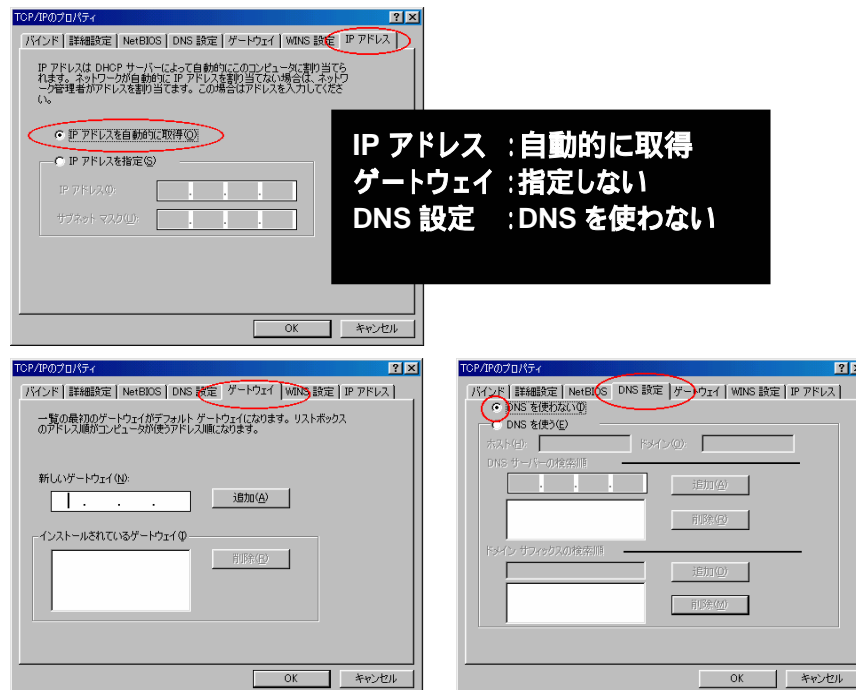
TCP/IPのプロパティ

バインド | 詳細設定 | NetBIOS | DNS 設定 | ゲートウェイ | WINS 設定 | IP アドレス

IP アドレスは DHCP サーバーによって自動的にこのコンピュータに割り当てられます。ネットワークが自動的に IP アドレスを割り当てない場合は、ネットワーク管理者がアドレスを割り当てます。この場合はアドレスを入力してください。

IP アドレスを自動的に取得(O)

IP アドレスを指定(S)

IP アドレス(I):

サブネット マスク(U):

OK キャンセル

IP アドレス :自動的に取得
ゲートウェイ :指定しない
DNS 設定 :DNS を使わない

TCP/IPのプロパティ

バインド | 詳細設定 | NetBIOS | DNS 設定 | ゲートウェイ | WINS 設定 | IP アドレス

一覧の最初のゲートウェイがデフォルト ゲートウェイになります。リストボックスのアドレス順がコンピュータが使うアドレス順になります。

新しいゲートウェイ(N):

追加(A)

インストールされているゲートウェイ(I)

削除(R)

OK キャンセル

TCP/IPのプロパティ

バインド | 詳細設定 | NetBIOS | DNS 設定 | ゲートウェイ | WINS 設定 | IP アドレス

DNS を使わない(I)

DNS を使う(E)

ホスト(H): ドメイン(O):

DNS サーバーの検索順

追加(A)

削除(R)

ドメイン サフィックスの検索順

追加(D)

削除(M)

OK キャンセル